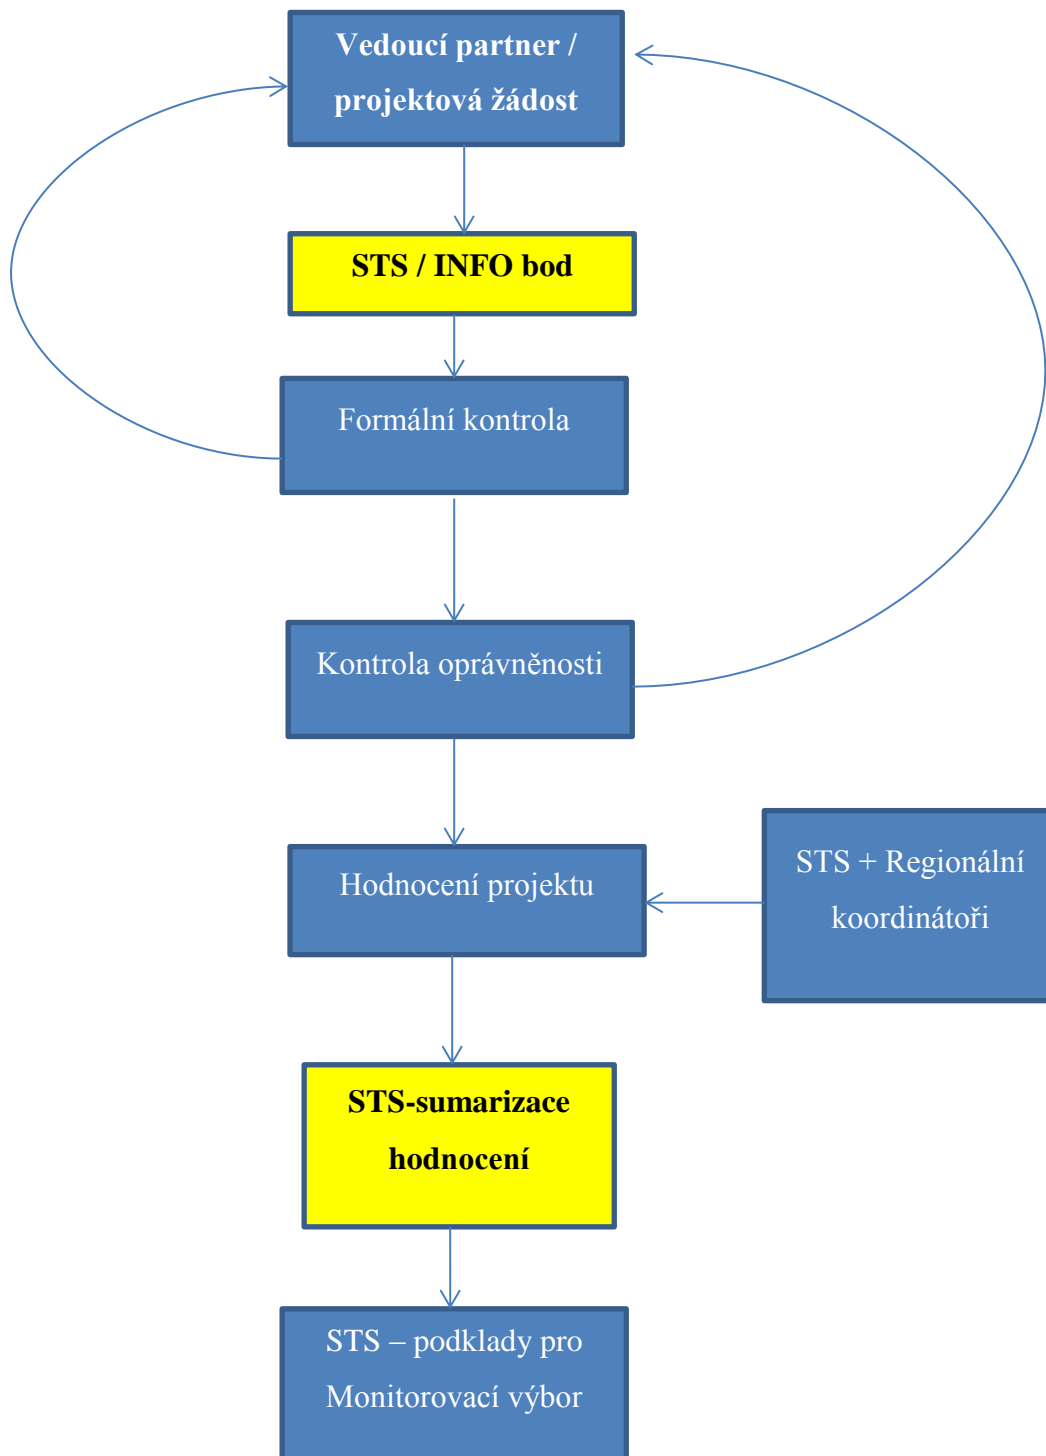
Vedoucí partner / projektová žádost

STS / INFO bod

Formální kontrola

Kontrola oprávněnosti

Hodnocení projektu

STS + Regionální koordinátoři

STS-sumarizace hodnocení

STS – podklady pro Monitorovací výbor